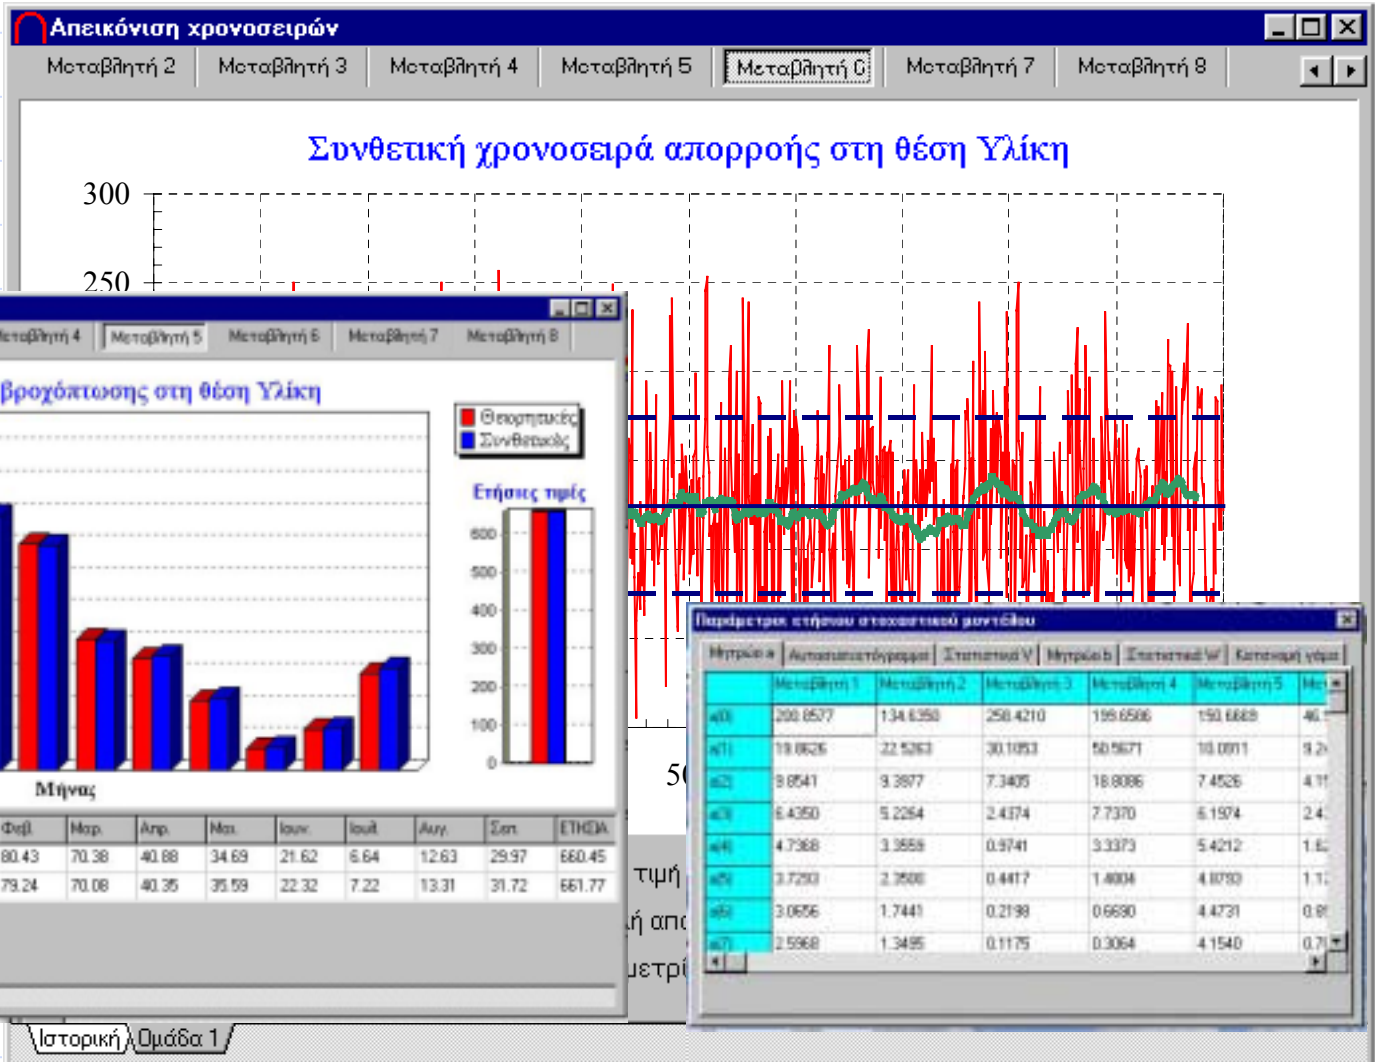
Απεικόνιση χρονοσειρών

Μεταβλητή 2 | Μεταβλητή 3 | Μεταβλητή 4 | Μεταβλητή 5 | Μεταβλητή 6 | Μεταβλητή 7 | Μεταβλητή 8

Συνθετική χρονοσειρά απορροής στη θέση Υλίκη

300

250

50

τιμή

ή απο

μετρί

εταβλητή 4 | Μεταβλητή 5 | Μεταβλητή 6 | Μεταβλητή 7 | Μεταβλητή 8

βροχόπτωσης στη θέση Υλίκη

Θεωρητικές
Συνθετικές

Ετήσιες τιμές

600
500
400
300
200
100
0

Μήνας

| Φεβ. | Μαρ. | Απρ. | Μαι. | Ιουν. | Ιουλ. | Αυγ. | Σεπ. | ΕΤΗΣΙΑ |
|---|---|---|---|---|---|---|---|---|
| 80.43 | 70.38 | 40.88 | 34.69 | 21.62 | 6.64 | 12.63 | 29.97 | 660.45 |
| 79.24 | 70.08 | 40.35 | 35.59 | 22.32 | 7.22 | 13.31 | 31.72 | 661.77 |

Παράμετροι ετήσιου στοχαστικού μοντέλου

Μητρώο a | Αυτοσυσχετίσεις | Στατιστικά V | Μητρώο b | Στατιστικά W | Κατανομή νέφους

| | Μεταβλητή 1 | Μεταβλητή 2 | Μεταβλητή 3 | Μεταβλητή 4 | Μεταβλητή 5 | Με |
|---|---|---|---|---|---|---|
| a(0) | 200.8577 | 134.6350 | 258.4210 | 199.6586 | 150.6669 | 46.5 |
| a(1) | 19.8626 | 22.5263 | 30.1053 | 58.5671 | 10.0811 | 9.2 |
| a(2) | 9.8541 | 9.3977 | 7.3405 | 18.8086 | 7.4526 | 4.1 |
| a(3) | 6.4350 | 5.2264 | 2.4374 | 7.7370 | 6.1974 | 2.4 |
| a(4) | 4.7368 | 3.3559 | 0.9741 | 3.3373 | 5.4212 | 1.6 |
| a(5) | 3.7293 | 2.3500 | 0.4417 | 1.4004 | 4.8793 | 1.1 |
| a(6) | 3.0656 | 1.7441 | 0.2198 | 0.6690 | 4.4731 | 0.8 |
| a(7) | 2.5968 | 1.3495 | 0.1175 | 0.3064 | 4.1540 | 0.7 |

Ιστορική | Ομάδα 1